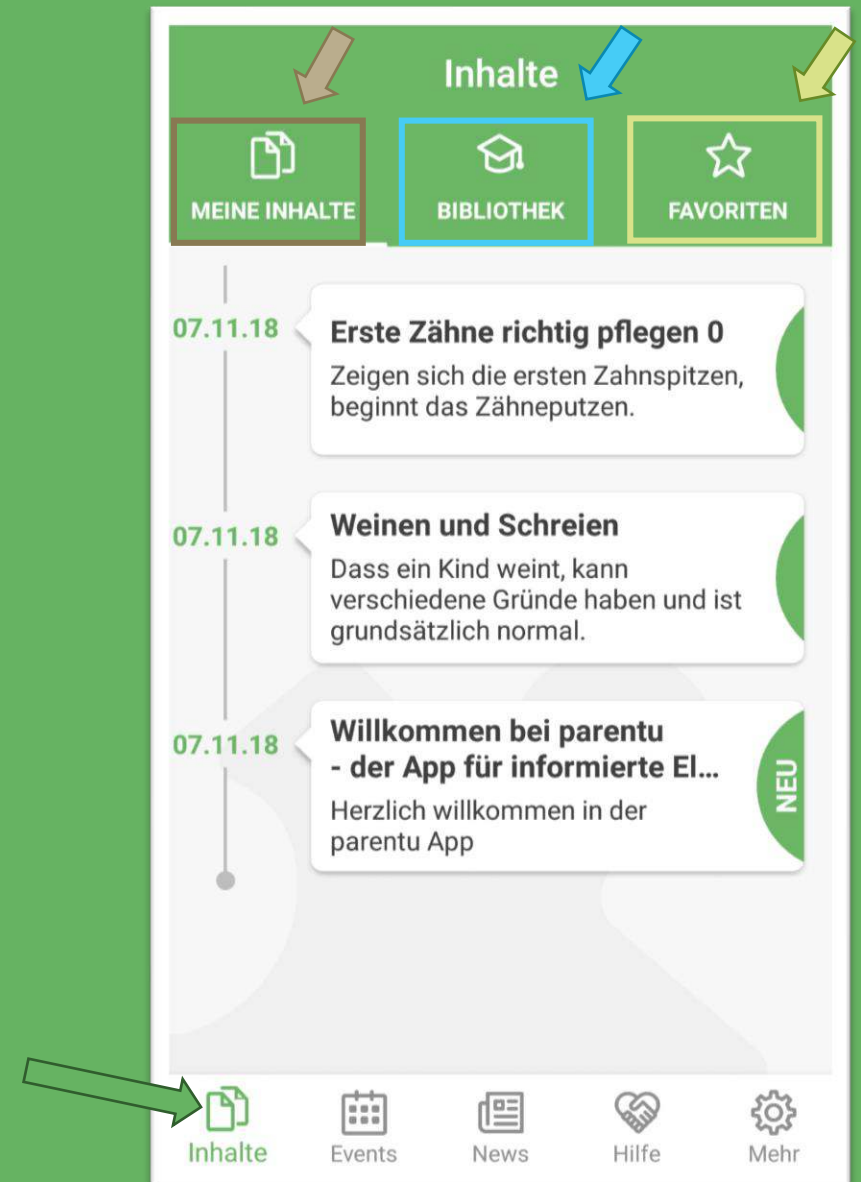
Inhalte

MEINE INHALTE

BIBLIOTHEK

FAVORITEN

07.11.18

Erste Zähne richtig pflegen 0

Zeigen sich die ersten Zahnspitzen, beginnt das Zähneputzen.

07.11.18

Weinen und Schreien

Dass ein Kind weint, kann verschiedene Gründe haben und ist grundsätzlich normal.

07.11.18

Willkommen bei parentu - der App für informierte El...

Herzlich willkommen in der parentu App

NEU

Inhalte

Events

News

Hilfe

Mehr